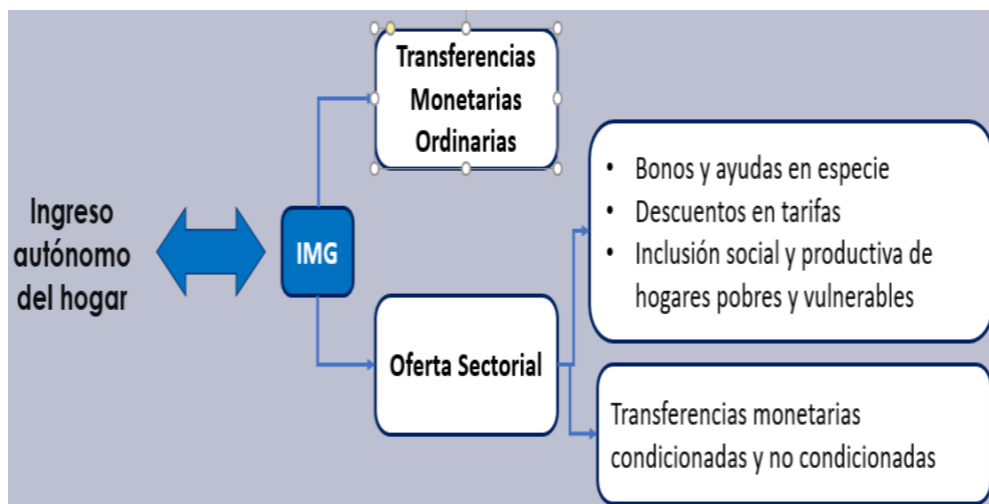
Ingreso autónomo del hogar

IMG

Transferencias Monetarias Ordinarias

Oferta Sectorial

- Bonos y ayudas en especie
- Descuentos en tarifas
- Inclusión social y productiva de hogares pobres y vulnerables

Transferencias monetarias condicionadas y no condicionadas